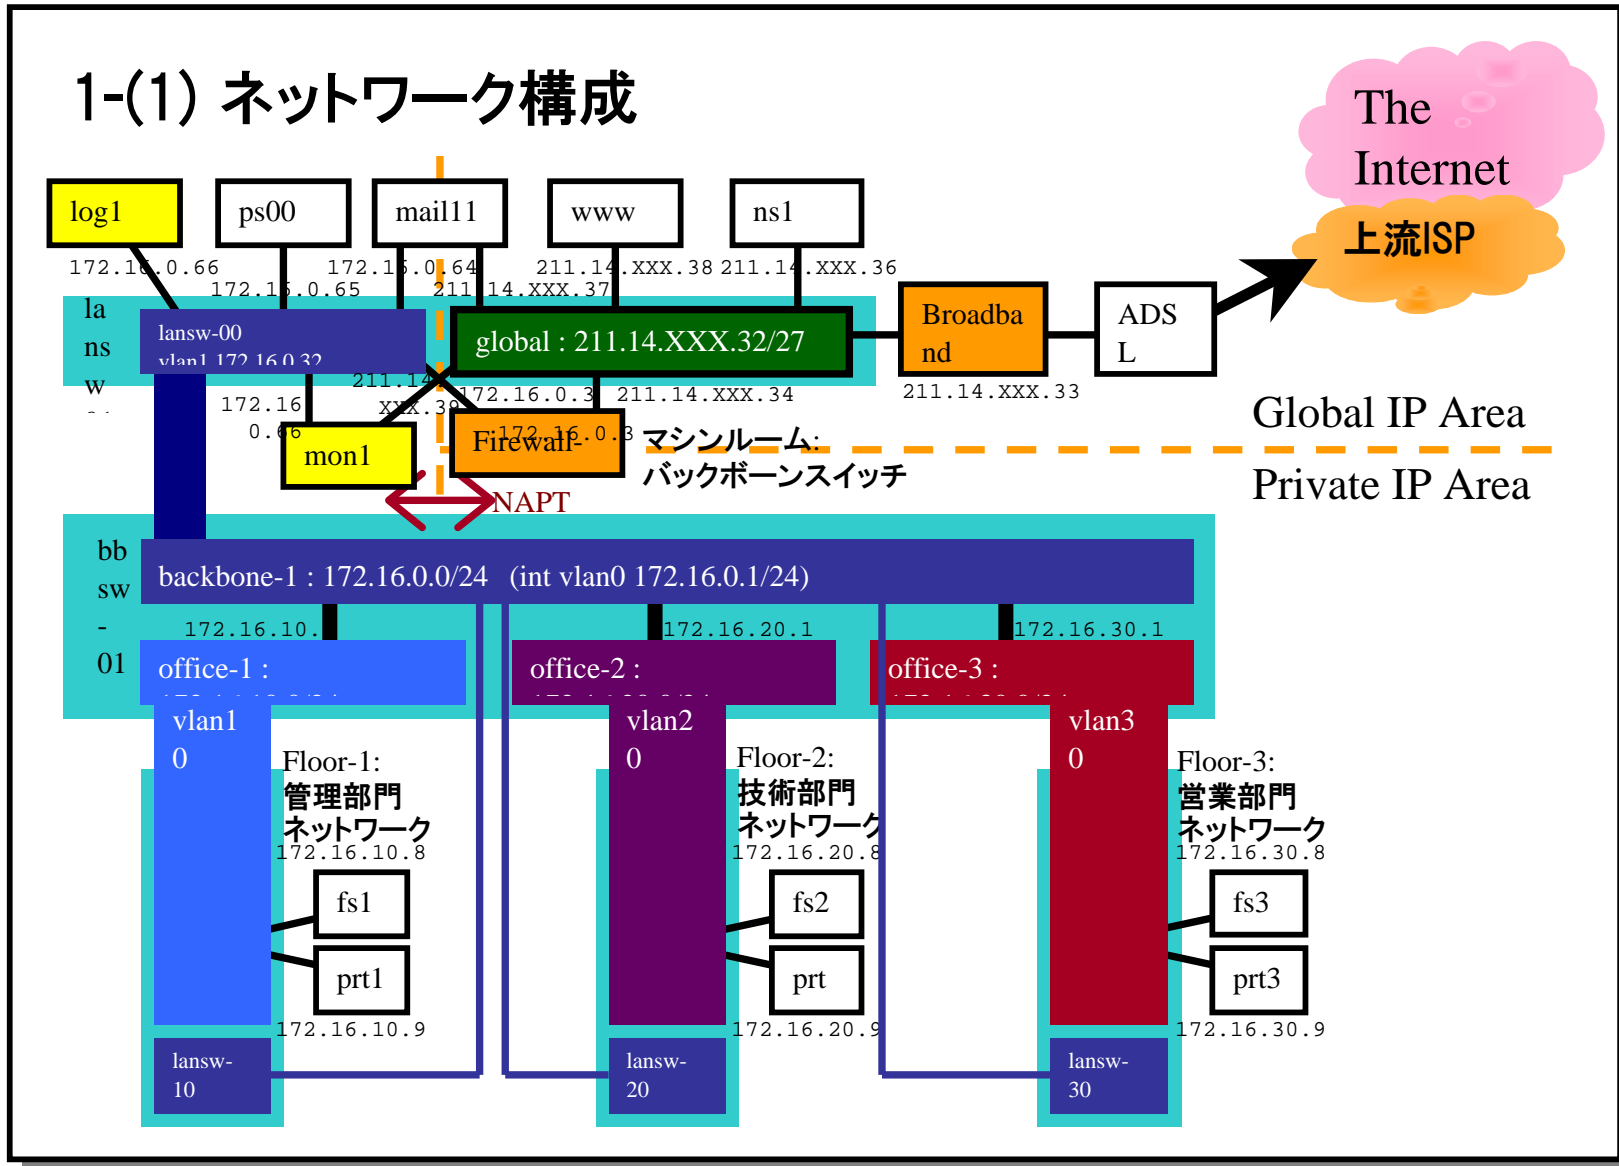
1-(1) ネットワーク構成

The Internet

上流ISP

log1

ps00

mail11

www

ns1

172.16.0.66

172.16.0.65

172.16.0.64

211.14.XXX.37

211.14.XXX.38

211.14.XXX.36

la ns w

lansw-00 vlan1 172.16.0.32

global : 211.14.XXX.32/27

Broadband

ADSL

211.14.XXX.33

172.16.0.66

211.14.XXX.39

172.16.0.3

211.14.XXX.34

mon1

Firewall

172.16.0.3

マシンルーム: バックボーンスイッチ

Global IP Area

Private IP Area

NAPT

bb sw - 01

backbone-1 : 172.16.0.0/24 (int vlan0 172.16.0.1/24)

172.16.10.

172.16.20.1

172.16.30.1

office-1 :

office-2 :

office-3 :

vlan10

vlan20

vlan30

Floor-1: 管理部門 ネットワーク

Floor-2: 技術部門 ネットワーク

Floor-3: 営業部門 ネットワーク

172.16.10.8

172.16.20.8

172.16.30.8

fs1

fs2

fs3

prt1

prt

prt3

172.16.10.9

172.16.20.9

172.16.30.9

lansw-10

lansw-20

lansw-30